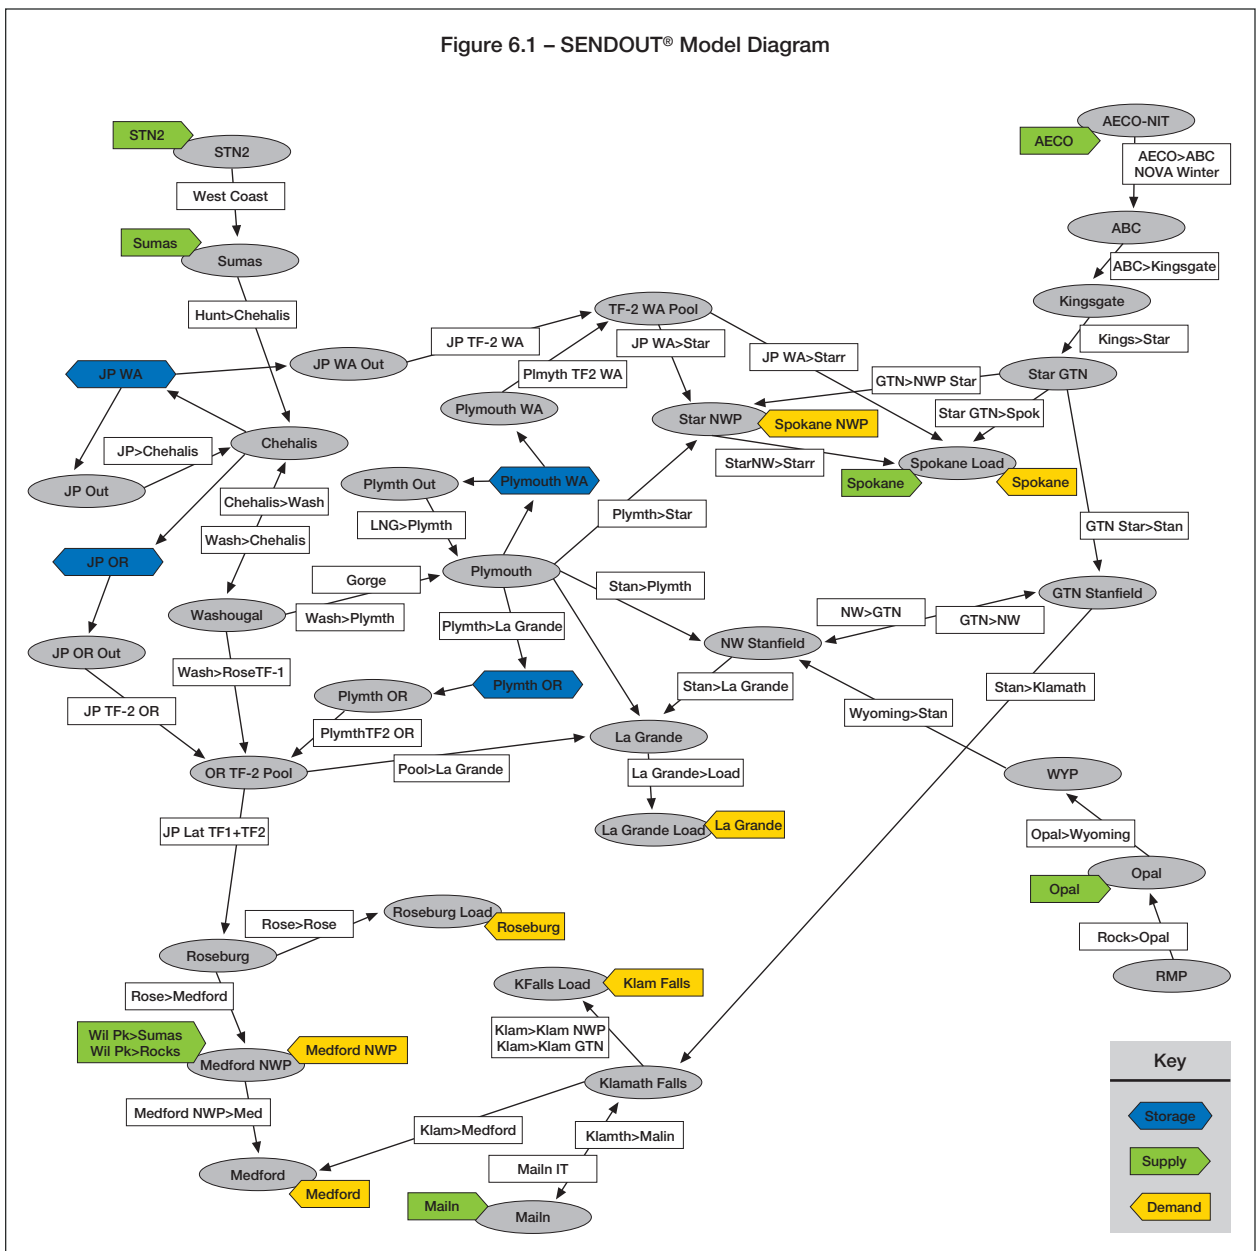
Figure 6.1 – SENDOUT® Model Diagram

STN2
STN2
West Coast
Sumas
Sumas
Hunt>Chehalis
JP WA
JP WA Out
JP TF-2 WA
TF-2 WA Pool
Plmyth TF2 WA
JP WA>Star
JP WA>Starr
Plymouth WA
Chehalis
JP>Chehalis
JP Out
Chehalis>Wash
Wash>Chehalis
JP OR
JP OR Out
JP TF-2 OR
Plymth Out
Plymouth WA
LNG>Plymth
Gorge
Plymouth
Washougal
Wash>Plymth
Plymth>La Grande
Wash>RoseTF-1
Plymth OR
Plymth OR
PlymthTF2 OR
OR TF-2 Pool
Pool>La Grande
JP Lat TF1+TF2
Rose>Rose
Roseburg Load
Roseburg
Roseburg
Rose>Medford
Wil Pk>Sumas
Wil Pk>Rocks
Medford NWP
Medford NWP
Medford NWP>Med
Medford
Medford
AECO-NIT
AECO
AECO>ABC
NOVA Winter
ABC
ABC>Kingsgate
Kingsgate
Kings>Star
Star GTN
GTN>NWP Star
Star NWP
Spokane NWP
Star GTN>Spok
StarNW>Starr
Spokane Load
Spokane
Spokane
Plymth>Star
GTN Star>Stan
GTN Stanfield
Stan>Plymth
NW>GTN
GTN>NW
NW Stanfield
Stan>La Grande
Stan>Klamath
Wyoming>Stan
La Grande
La Grande>Load
La Grande Load
La Grande
WYP
Opal>Wyoming
Opal
Opal
Rock>Opal
RMP
KFalls Load
Klam Falls
Klam>Klam NWP
Klam>Klam GTN
Klamath Falls
Klam>Medford
Klamth>Malin
Malin IT
Malin
Malin
Key
Storage
Supply
Demand